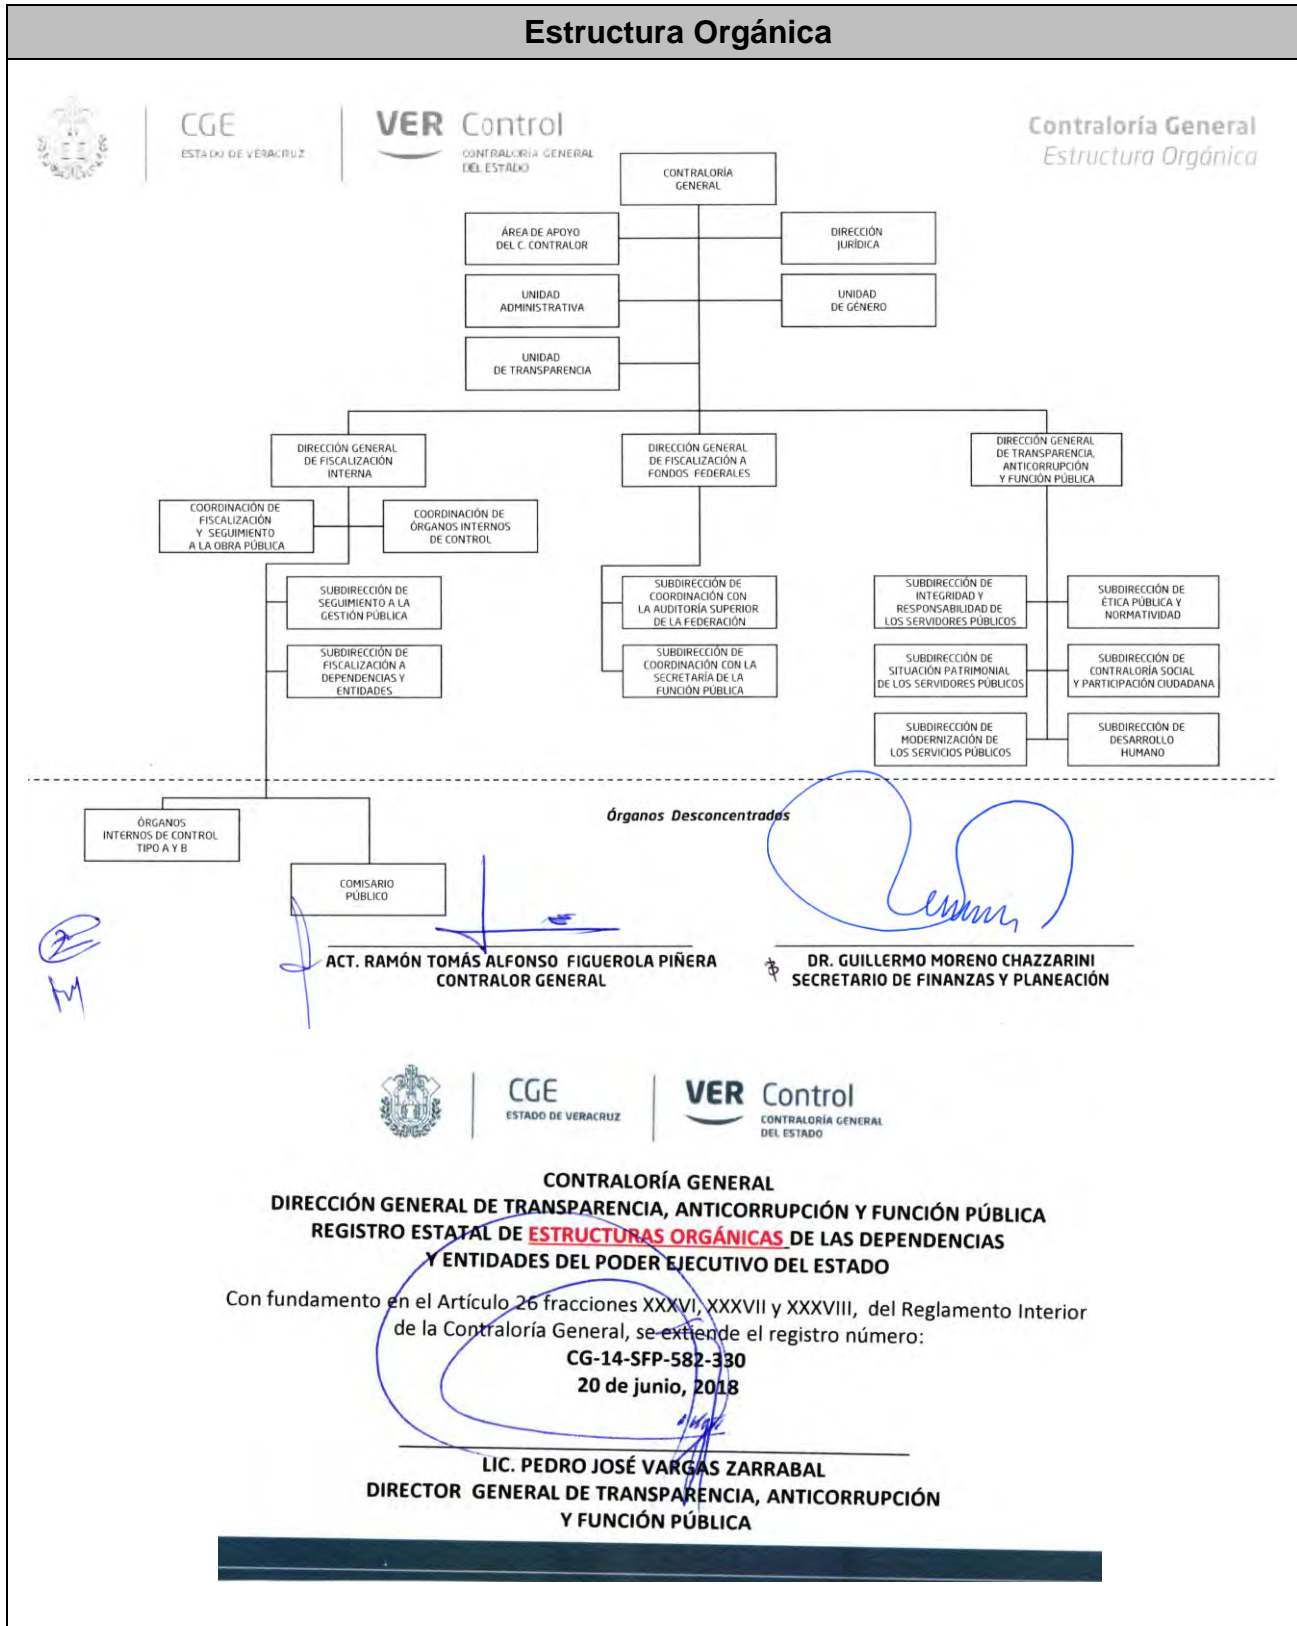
Estructura Orgánica

CGE
ESTADO DE VERACRUZ

VER Control
CONTRALORÍA GENERAL DEL ESTADO

Contraloría General
Estructura Orgánica

CONTRALORÍA GENERAL

ÁREA DE APOYO DEL C. CONTRALOR

DIRECCIÓN JURÍDICA

UNIDAD ADMINISTRATIVA

UNIDAD DE GÉNERO

UNIDAD DE TRANSPARENCIA

DIRECCIÓN GENERAL DE FISCALIZACIÓN INTERNA

DIRECCIÓN GENERAL DE FISCALIZACIÓN A FONDOS FEDERALES

DIRECCIÓN GENERAL DE TRANSPARENCIA, ANTICORRUPCIÓN Y FUNCIÓN PÚBLICA

COORDINACIÓN DE FISCALIZACIÓN Y SEGUIMIENTO A LA OBRA PÚBLICA

COORDINACIÓN DE ÓRGANOS INTERNOS DE CONTROL

SUBDIRECCIÓN DE SEGUIMIENTO A LA GESTIÓN PÚBLICA

SUBDIRECCIÓN DE FISCALIZACIÓN A DEPENDENCIAS Y ENTIDADES

SUBDIRECCIÓN DE COORDINACIÓN CON LA AUDITORÍA SUPERIOR DE LA FEDERACIÓN

SUBDIRECCIÓN DE COORDINACIÓN CON LA SECRETARÍA DE LA FUNCIÓN PÚBLICA

SUBDIRECCIÓN DE INTEGRIDAD Y RESPONSABILIDAD DE LOS SERVIDORES PÚBLICOS

SUBDIRECCIÓN DE ÉTICA PÚBLICA Y NORMATIVIDAD

SUBDIRECCIÓN DE SITUACIÓN PATRIMONIAL DE LOS SERVIDORES PÚBLICOS

SUBDIRECCIÓN DE CONTRALORÍA SOCIAL Y PARTICIPACIÓN CIUDADANA

SUBDIRECCIÓN DE MODERNIZACIÓN DE LOS SERVICIOS PÚBLICOS

SUBDIRECCIÓN DE DESARROLLO HUMANO

Órganos Desconcentrados

ÓRGANOS INTERNOS DE CONTROL TIPO A Y B

COMISARIO PÚBLICO

ACT. RAMÓN TOMÁS ALFONSO FIGUEROLA PIÑERA
CONTRALOR GENERAL

DR. GUILLERMO MORENO CHAZZARINI
SECRETARIO DE FINANZAS Y PLANEACIÓN

CGE
ESTADO DE VERACRUZ

VER Control
CONTRALORÍA GENERAL DEL ESTADO

CONTRALORÍA GENERAL
DIRECCIÓN GENERAL DE TRANSPARENCIA, ANTICORRUPCIÓN Y FUNCIÓN PÚBLICA
REGISTRO ESTATAL DE ESTRUCTURAS ORGÁNICAS DE LAS DEPENDENCIAS Y ENTIDADES DEL PODER EJECUTIVO DEL ESTADO

Con fundamento en el Artículo 26 fracciones XXXVI, XXXVII y XXXVIII, del Reglamento Interior de la Contraloría General, se extiende el registro número:
CG-14-SFP-582-330
20 de junio, 2018

LIC. PEDRO JOSÉ VARGAS ZARRABAL
DIRECTOR GENERAL DE TRANSPARENCIA, ANTICORRUPCIÓN Y FUNCIÓN PÚBLICA